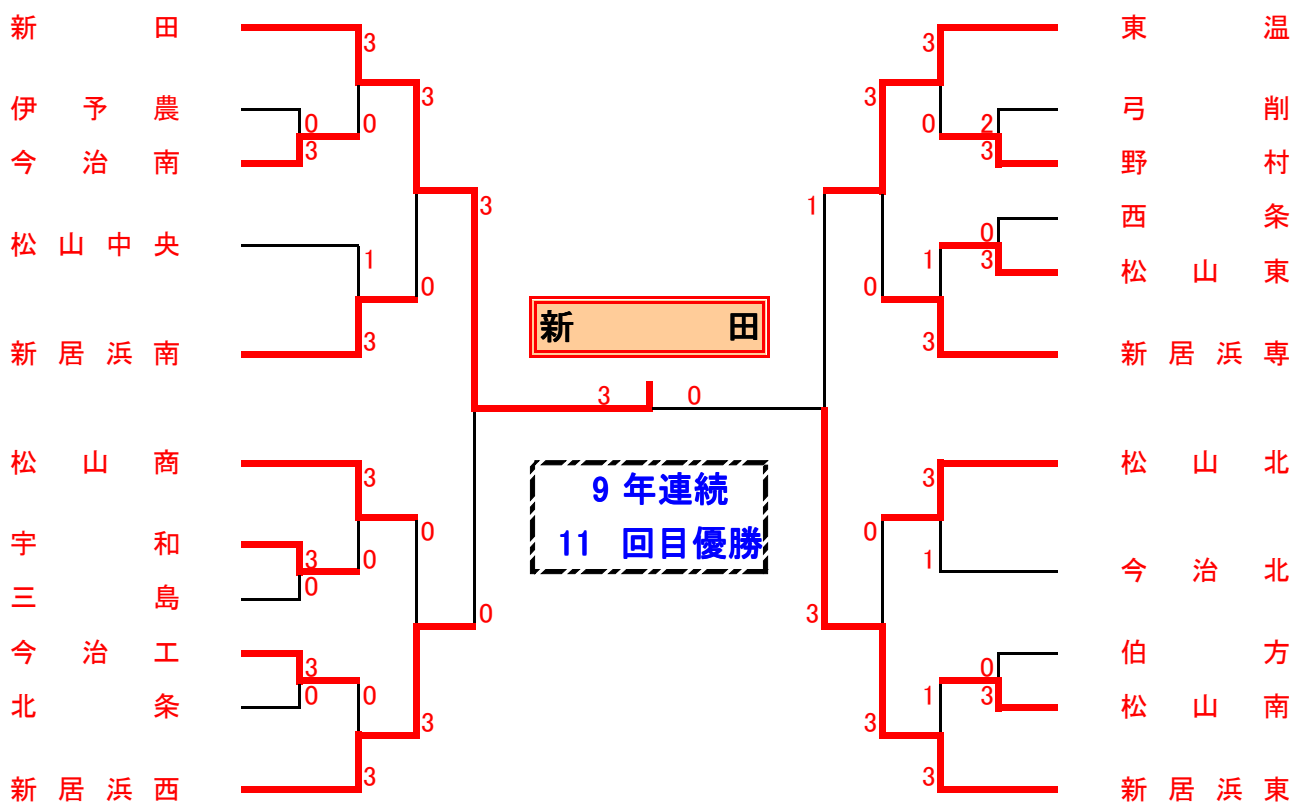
新　田
伊予農
今治南
松山中央
新居浜南
松山商
宇和
三島
今治工
北条
新居浜西

3
0 0
3
3
1
0
3
3
3
3 0
0
0
3 0
0 0
3
3
0

新　田

3　0

9 年連続
11 回目優勝

東温
弓削
野村
西条
松山東
新居浜専
松山北
今治北
伯方
松山南
新居浜東

3
3
0 2
3
1
0
1
0
3
3
3
0
1
3
0
1 3
3
3